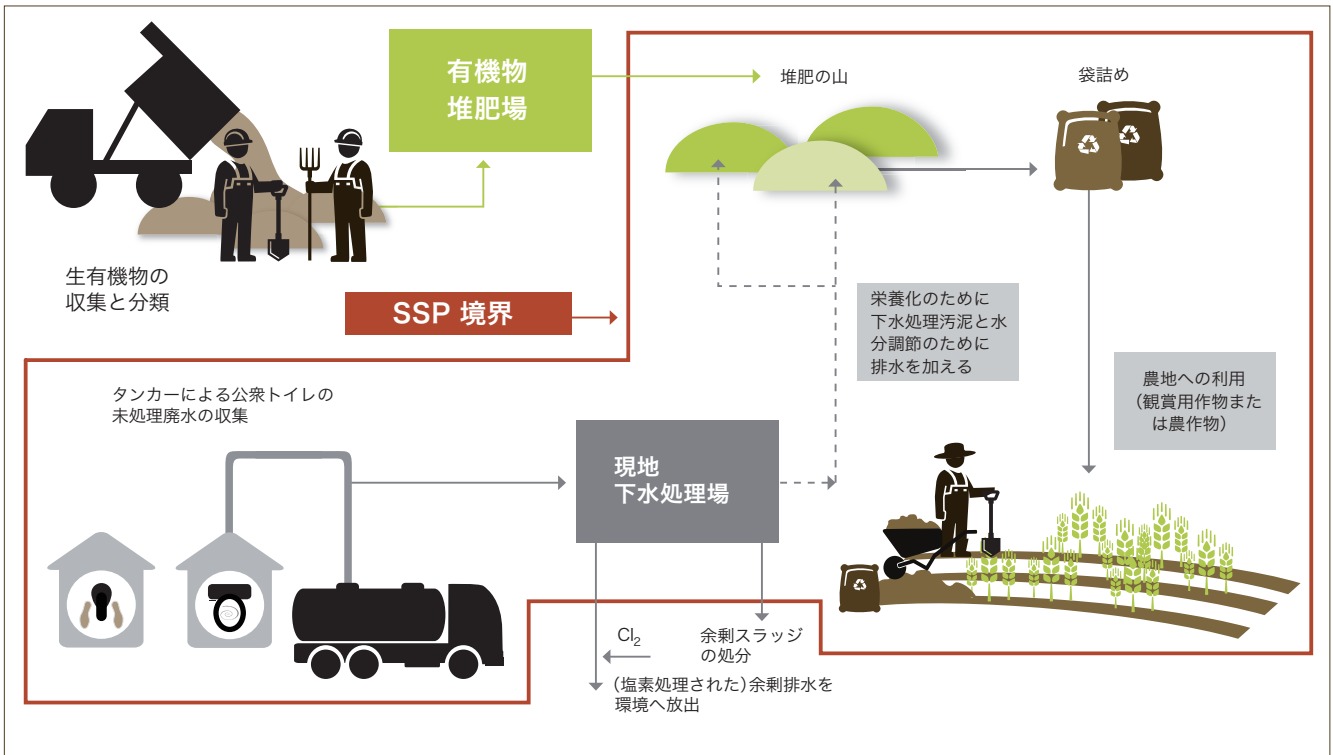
有機物
堆肥場

堆肥の山

袋詰め

生有機物の
収集と分類

SSP 境界

栄養化のために
下水処理汚泥と水
分調節のために
排水を加える

農地への利用
（観賞用作物また
は農作物）

タンカーによる公衆トイレの
未処理廃水の収集

現地
下水処理場

$Cl_2$

余剰スラッジ
の処分

（塩素処理された）余剰排水を
環境へ放出